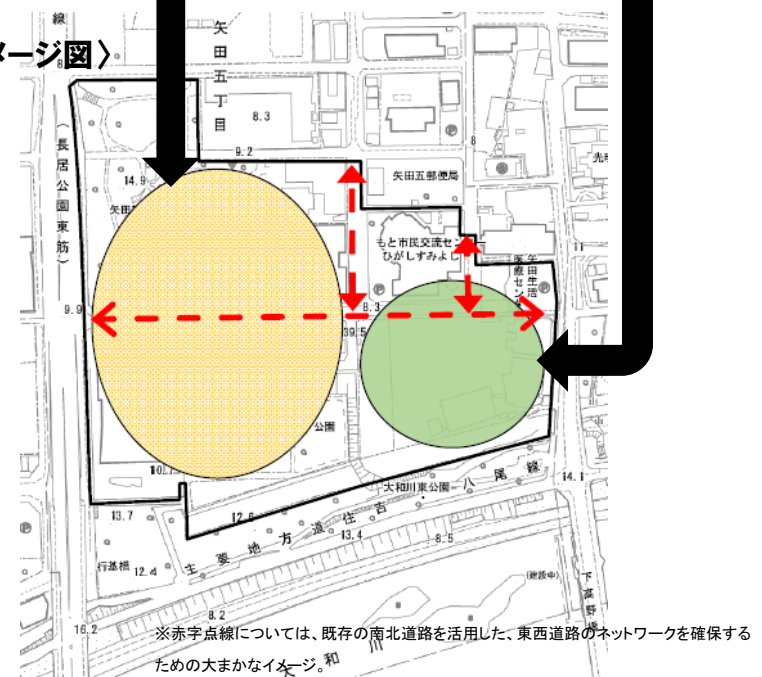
メージ図〉

線

矢田五丁目

8.3

9.2

14.9

矢田

(長居公園東筋)

矢田五郵便局

もと市民交流センターひがしすみよし

矢田生活支援センター

9.9

8.3

39.5

公園

10.1

大和川東公園

八尾線

14.1

13.7

12.6

主要地方道住吉

13.4

8.5

行基橋

12.4

(建設中)

下高野橋

8.2

16.2

大和川

※赤字点線については、既存の南北道路を活用した、東西道路のネットワークを確保するための大まかなイメージ。